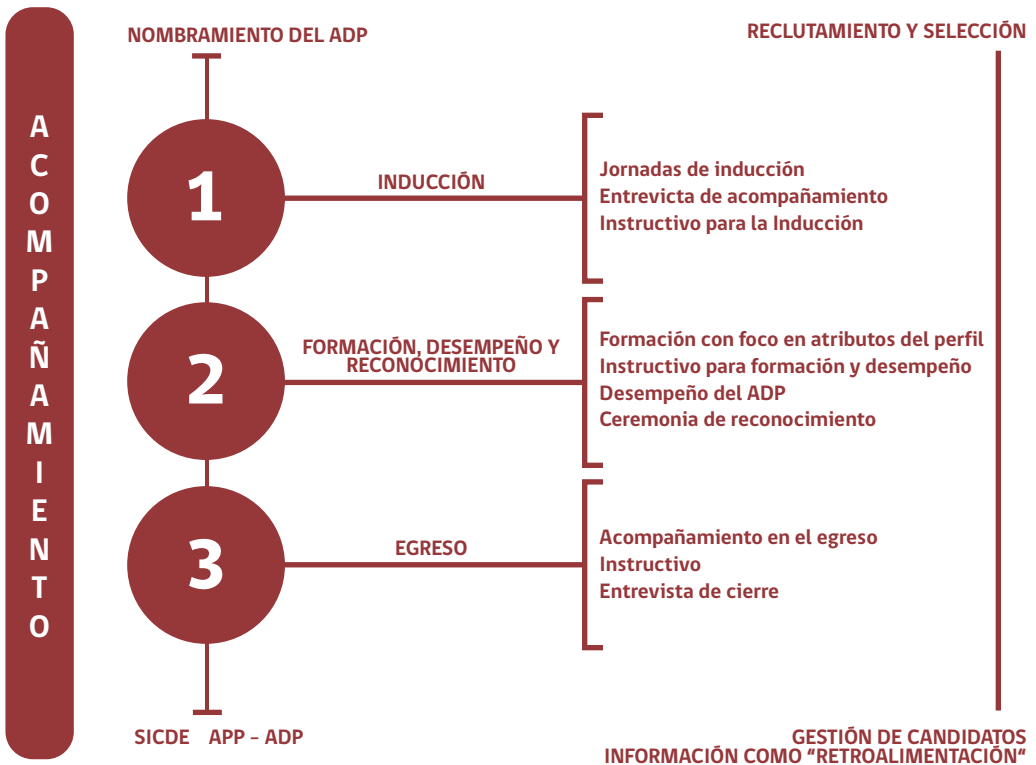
ACOMPAÑAMIENTO

NOMBRAMIENTO DEL ADP

RECLUTAMIENTO Y SELECCIÓN

1

INDUCCIÓN

Jornadas de inducción
Entrevicta de acompañamiento
Instructivo para la Inducción

2

FORMACIÓN, DESEMPEÑO Y RECONOCIMIENTO

Formación con foco en atributos del perfil
Instructivo para formación y desempeño
Desempeño del ADP
Ceremonia de reconocimiento

3

EGRESO

Acompañamiento en el egreso
Instructivo
Entrevista de cierre

SICDE APP - ADP

GESTIÓN DE CANDIDATOS
INFORMACIÓN COMO "RETROALIMENTACIÓN"